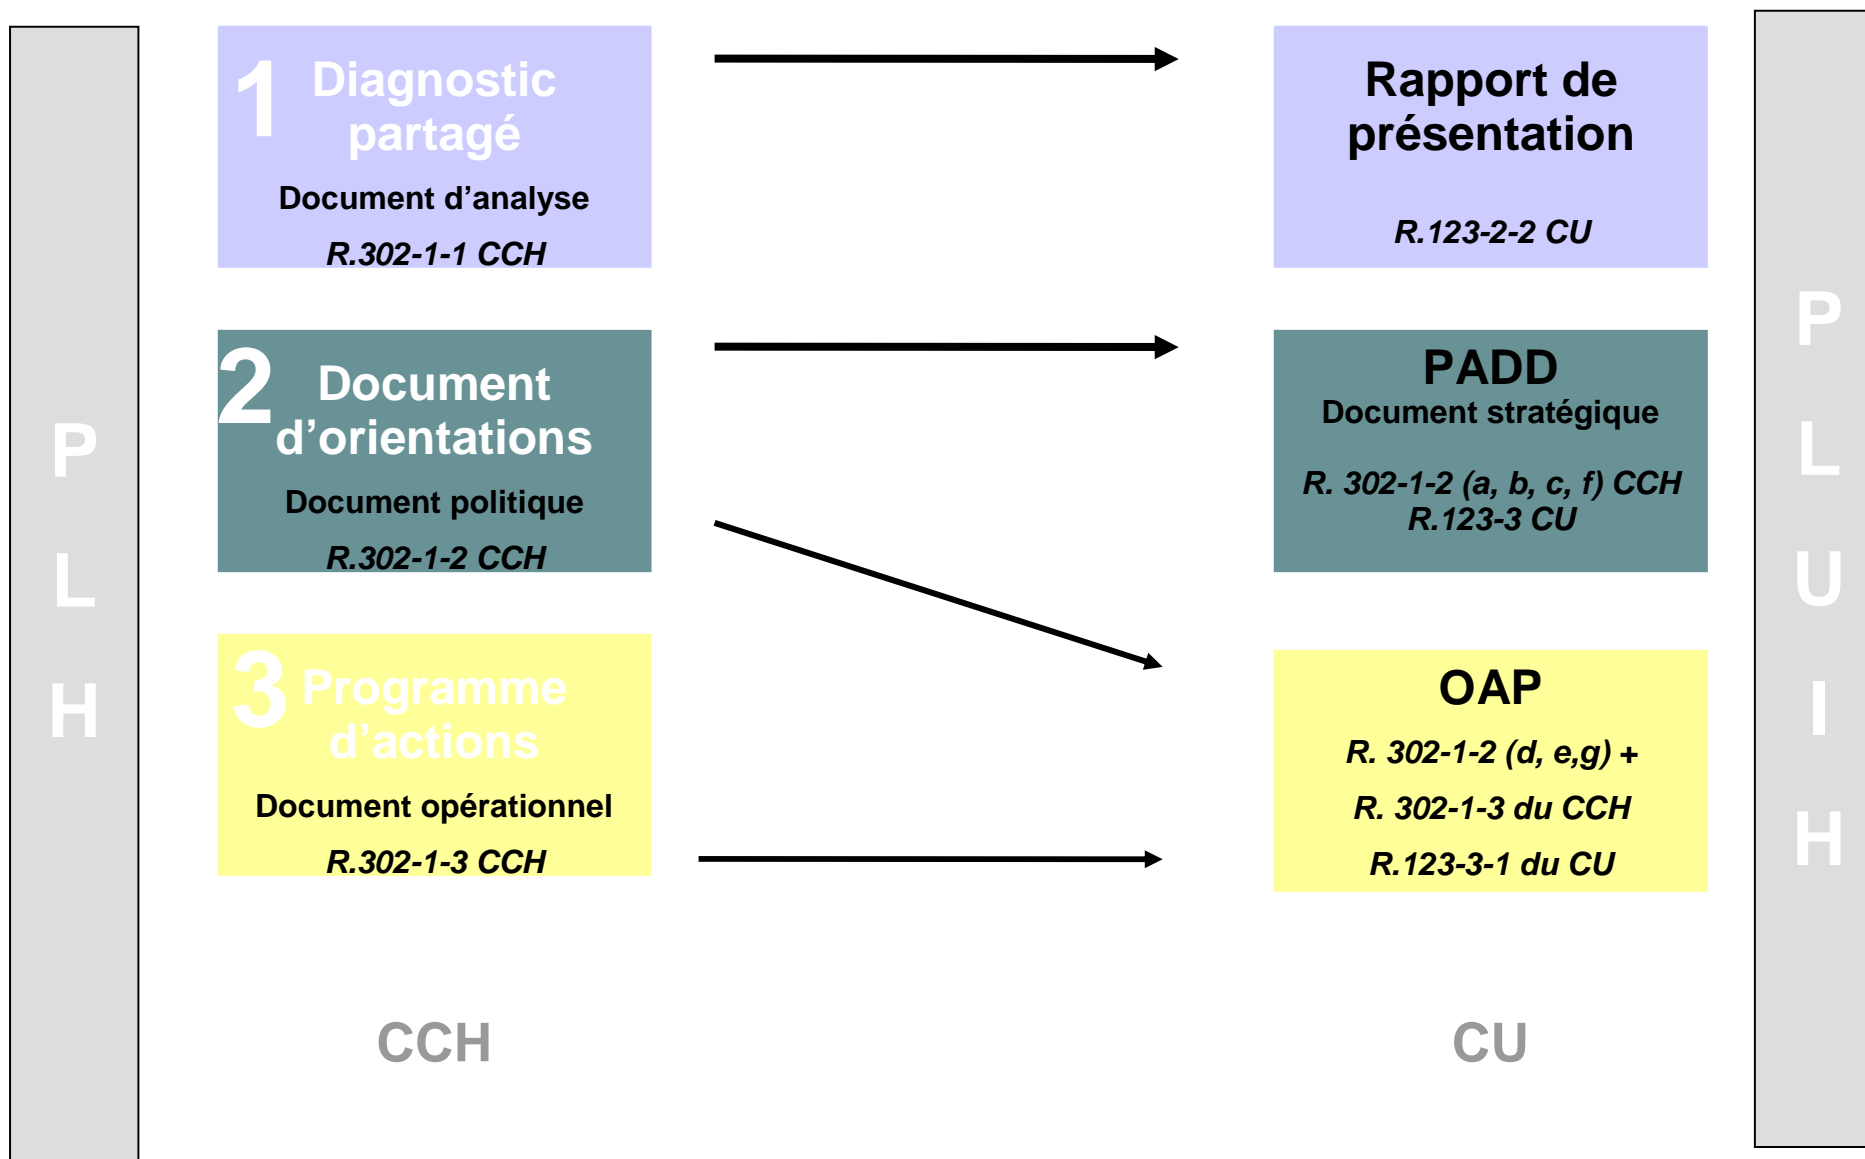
P
L
H

1 Diagnostic partagé

Document d'analyse

R.302-1-1 CCH

2 Document d'orientations

Document politique

R.302-1-2 CCH

3 Programme d'actions

Document opérationnel

R.302-1-3 CCH

CCH

Rapport de présentation

R.123-2-2 CU

PADD
Document stratégique

R. 302-1-2 (a, b, c, f) CCH
R.123-3 CU

OAP

R. 302-1-2 (d, e,g) +

R. 302-1-3 du CCH

R.123-3-1 du CU

CU

P
L
U
I
H